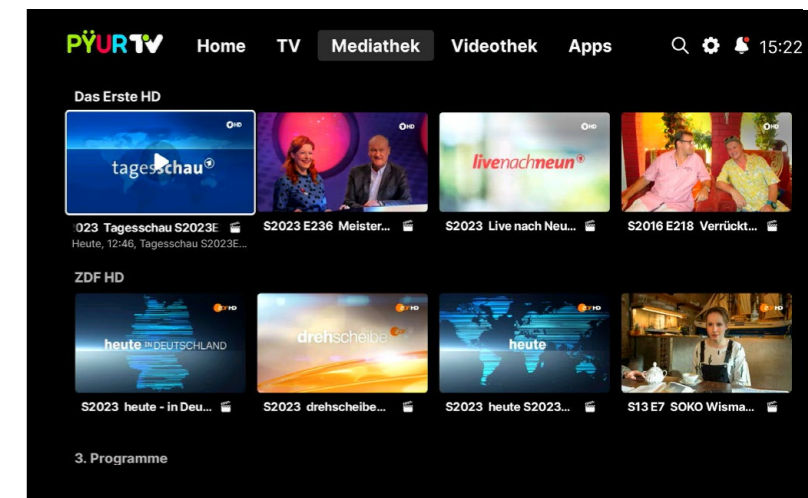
PŸUR TV Home TV Mediathek Videothek Apps 15:22

Das Erste HD

tagesschau

livenachneun

023 Tagesschau S2023E
Heute, 12:46, Tagesschau S2023E...

S2023 E236 Meister...

S2023 Live nach Neu...

S2016 E218 Verrückt...

ZDF HD

heute in DEUTSCHLAND

drehscheibe

heute

S2023 heute - in Deu...

S2023 drehscheibe...

S2023 heute S2023...

S13 E7 SOKO Wisma...

3. Programme